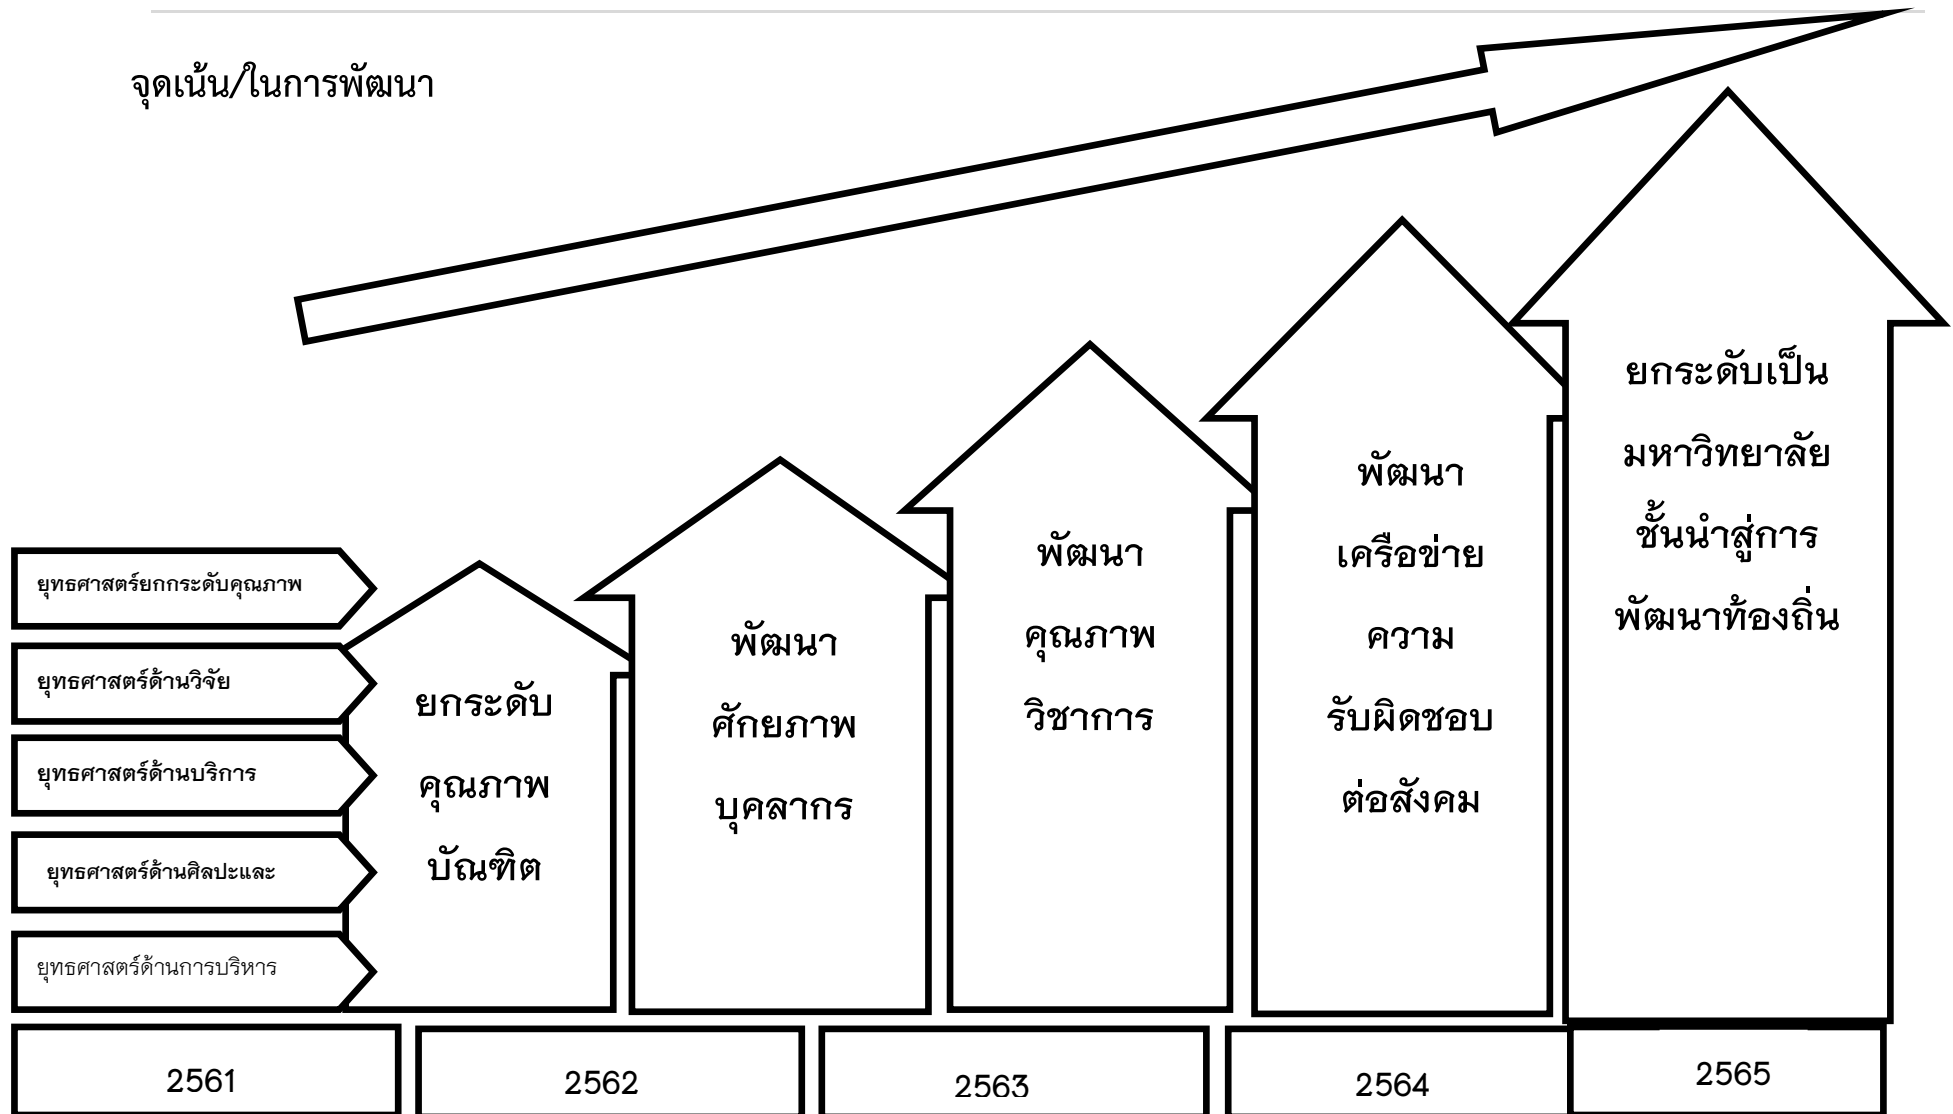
จุดเน้น/ในการพัฒนา

ยุทธศาสตร์ยกกระดับคุณภาพ

ยุทธศาสตร์ด้านวิจัย

ยุทธศาสตร์ด้านบริการ

ยุทธศาสตร์ด้านศิลปะและ

ยุทธศาสตร์ด้านการบริหาร

ยกระดับ คุณภาพ บัณฑิต

พัฒนา ศักยภาพ บุคลากร

พัฒนา คุณภาพ วิชาการ

พัฒนา เครือข่าย ความ รับผิดชอบ ต่อสังคม

ยกระดับเป็น มหาวิทยาลัย ชั้นนำสู่การ พัฒนาท้องถิ่น

2561

2562

2563

2564

2565